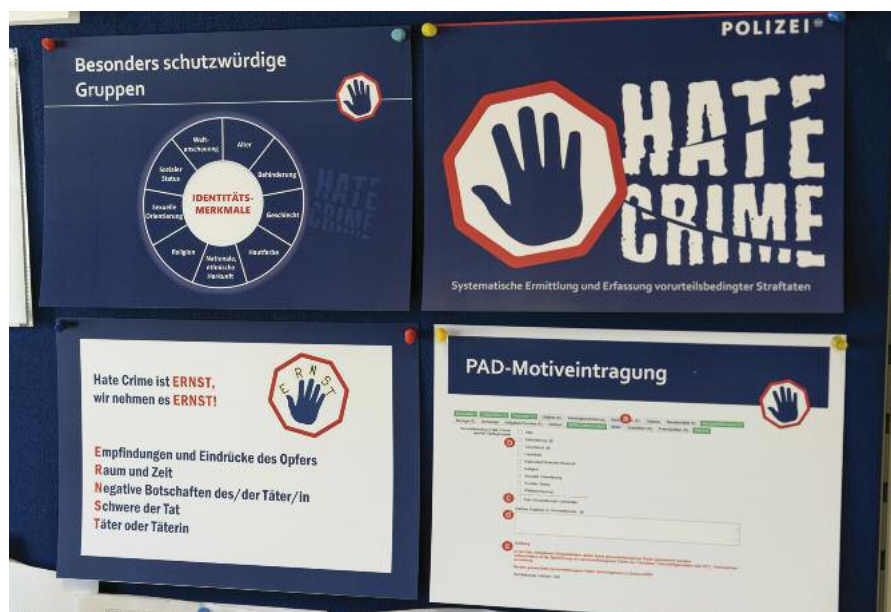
Besonders schutzwürdige Gruppen

Weltanschauung
Alter
Behinderung
Geschlecht
Hautfarbe
Nationale, ethnische Herkunft
Religion
Sexuelle Orientierung
Sozialer Status
IDENTITÄTSMERKMALE

HATE CRIME

POLIZEI

HATE CRIME

Systematische Ermittlung und Erfassung vorurteilsbedingter Straftaten

Hate Crime ist ERNST, wir nehmen es ERNST!

E R N S T

Empfindungen und Eindrücke des Opfers
Raum und Zeit
Negative Botschaften des/der Täter/in
Schwere der Tat
Täter oder Täterin

PAD-Motiveintragung

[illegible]